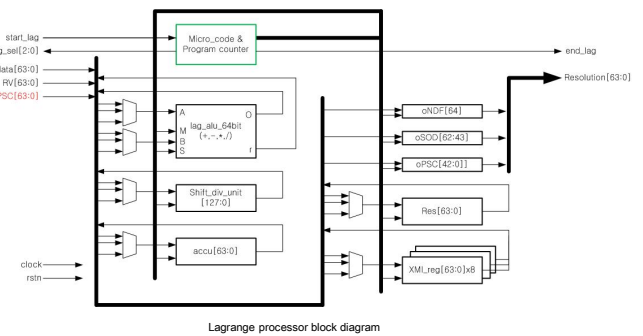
start_lag
g_sel[2:0]
data[63:0]
RV[63:0]
PSC[63:0]
Micro_code &
Program counter
end_lag
Resolution[63:0]
A
M
B
S
O
lag_alu_64bit
(+,-,*,/)
r
oNDF[64]
oSOD[62:43]
oPSC[42:0]]
Shift_div_unit
[127:0]
Res[63:0]
accu[63:0]
clock
rstn
XMI_reg[63:0]x8
Lagrange processor block diagram